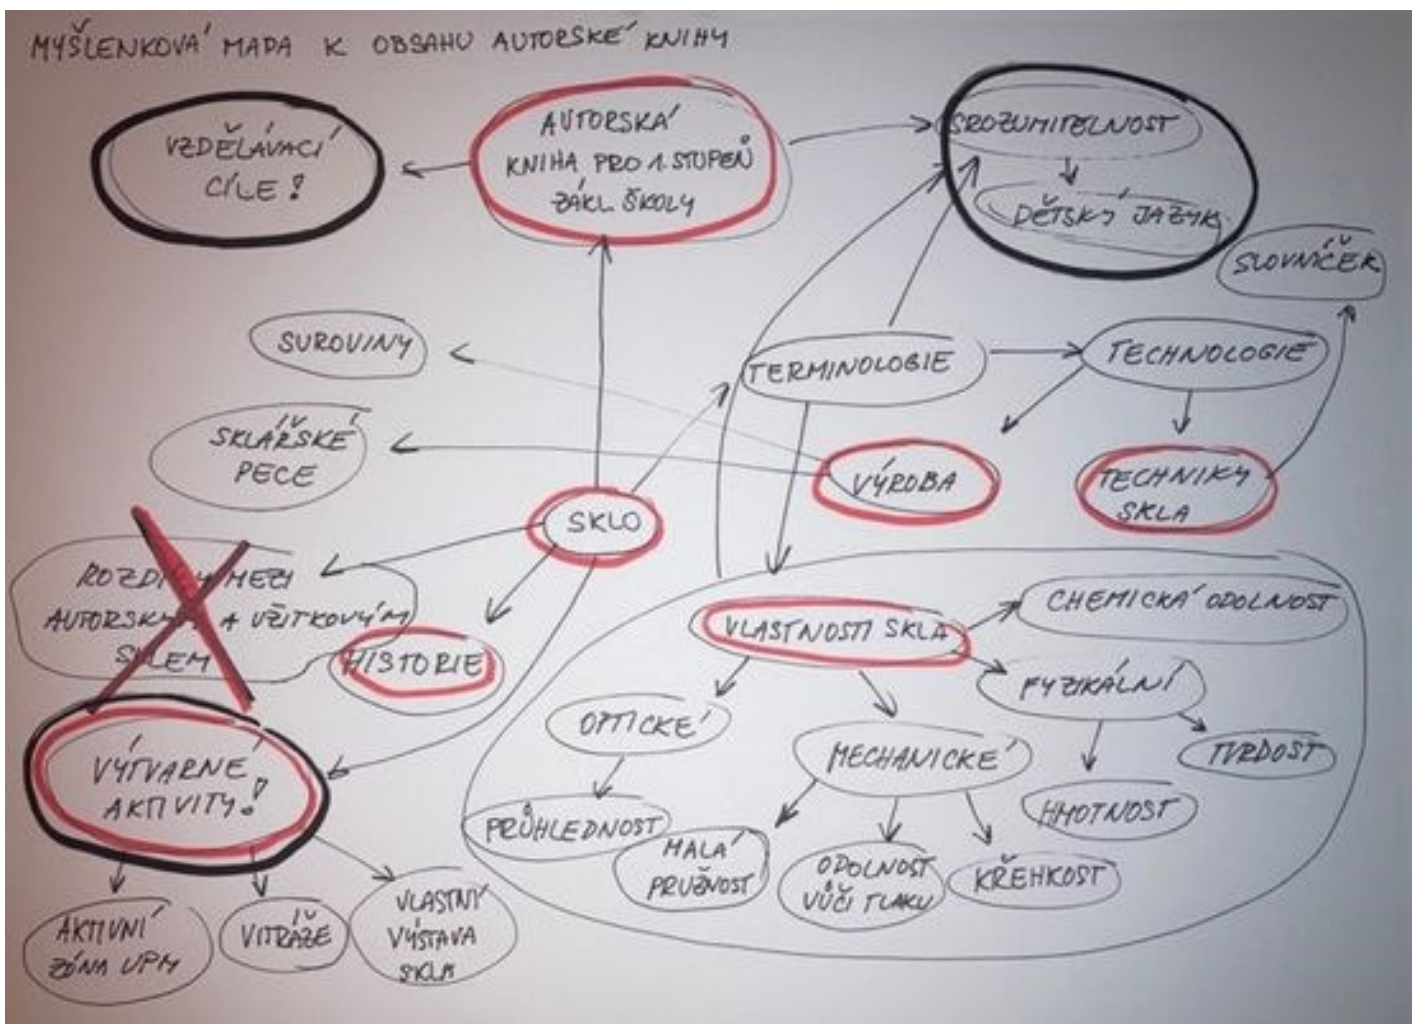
MYŠLENKOVÁ MAPA K OBSAHU AUTORSKÉ KNIHY

VZDĚLÁVACÍ CÍLE!

AUTORSKÁ KNIHA PRO 1. STUPEŇ ZÁKL. ŠKOLY

SROZUMITELNOST

DĚTSKÝ JAZYK

SLOVNÍČEK

SUROVINY

TERMINOLOGIE

TECHNOLOGIE

SKLÁŘSKÉ PECE

VÝROBA

TECHNIKY SKLA

SKLO

ROZDÍ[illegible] MEZI AUTORSK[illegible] A UŽITKOVÝM S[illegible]LEM

HISTORIE

VLASTNOSTI SKLA

CHEMICKÁ ODOLNOST

FYZIKÁLNÍ

OPTICKÉ

MECHANICKÉ

TVRDOST

HMOTNOST

VÝTVARNÉ AKTIVITY!

PRŮHLEDNOST

MALÁ PRUŽNOST

ODOLNOST VŮČI TLAKU

KŘEHKOST

AKTIVNÍ ZÓNA UPM

VITRÁŽE

VLASTNÍ VÝSTAVA SKLA